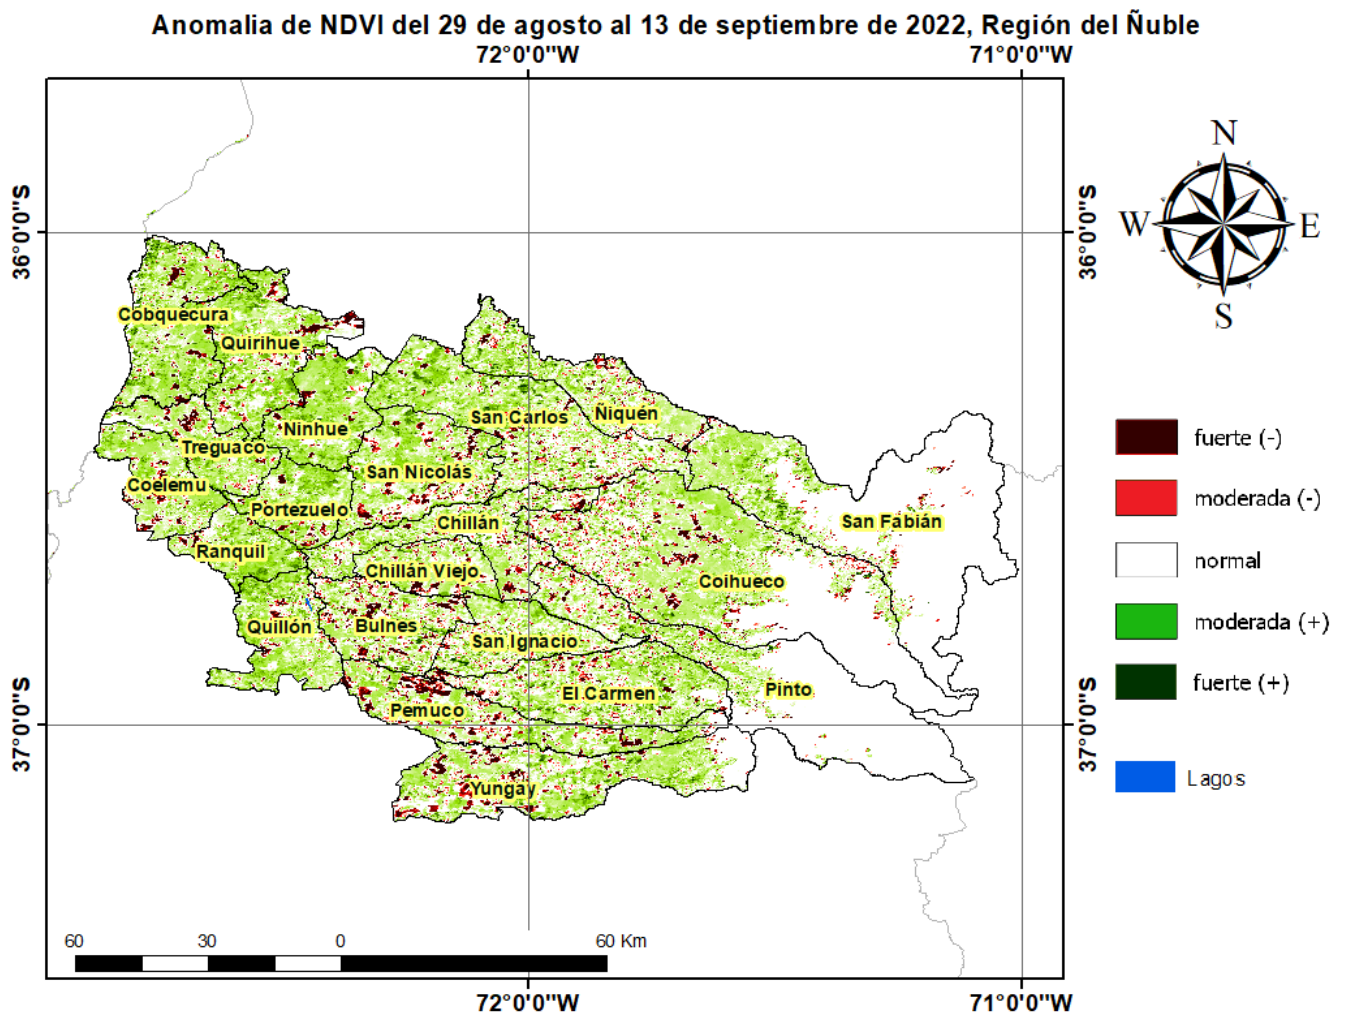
Anomalia de NDVI del 29 de agosto al 13 de septiembre de 2022, Región del Ñuble

72°0'0"W
71°0'0"W

36°0'0"S
37°0'0"S
36°0'0"S
37°0'0"S

N
W
E
S

Cobquecura
Quirihue
Ninhue
Treguaco
Coelemu
Portezuelo
Ranquil
San Carlos
Niquén
San Nicolás
Chillán
San Fabián
Chillán Viejo
Coihueco
Quillón
Bulnes
San Ignacio
El Carmen
Pinto
Pemuco
Yungay

fuerte (-)
moderada (-)
normal
moderada (+)
fuerte (+)
Lagos

60
30
0
60 Km

72°0'0"W
71°0'0"W